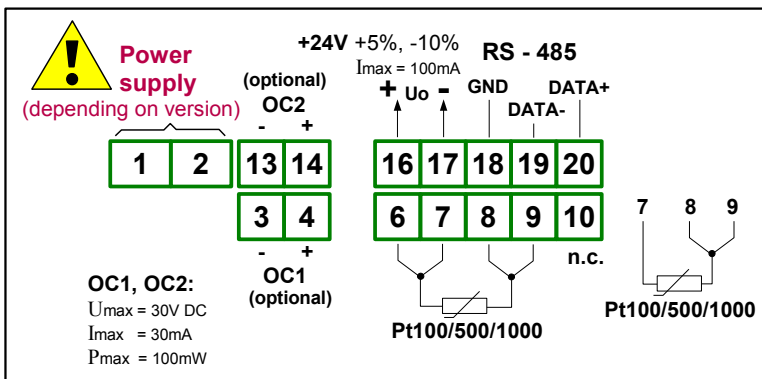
Power supply
(depending on version)

(optional)
OC2
- +

+24V +5%, -10%
Imax = 100mA

RS - 485

+ Uo -

GND

DATA-

DATA+

1 2 13 14 16 17 18 19 20

3 4 6 7 8 9 10

- +
OC1
(optional)

n.c.

OC1, OC2:
Umax = 30V DC
Imax = 30mA
Pmax = 100mW

Pt100/500/1000

7 8 9

Pt100/500/1000